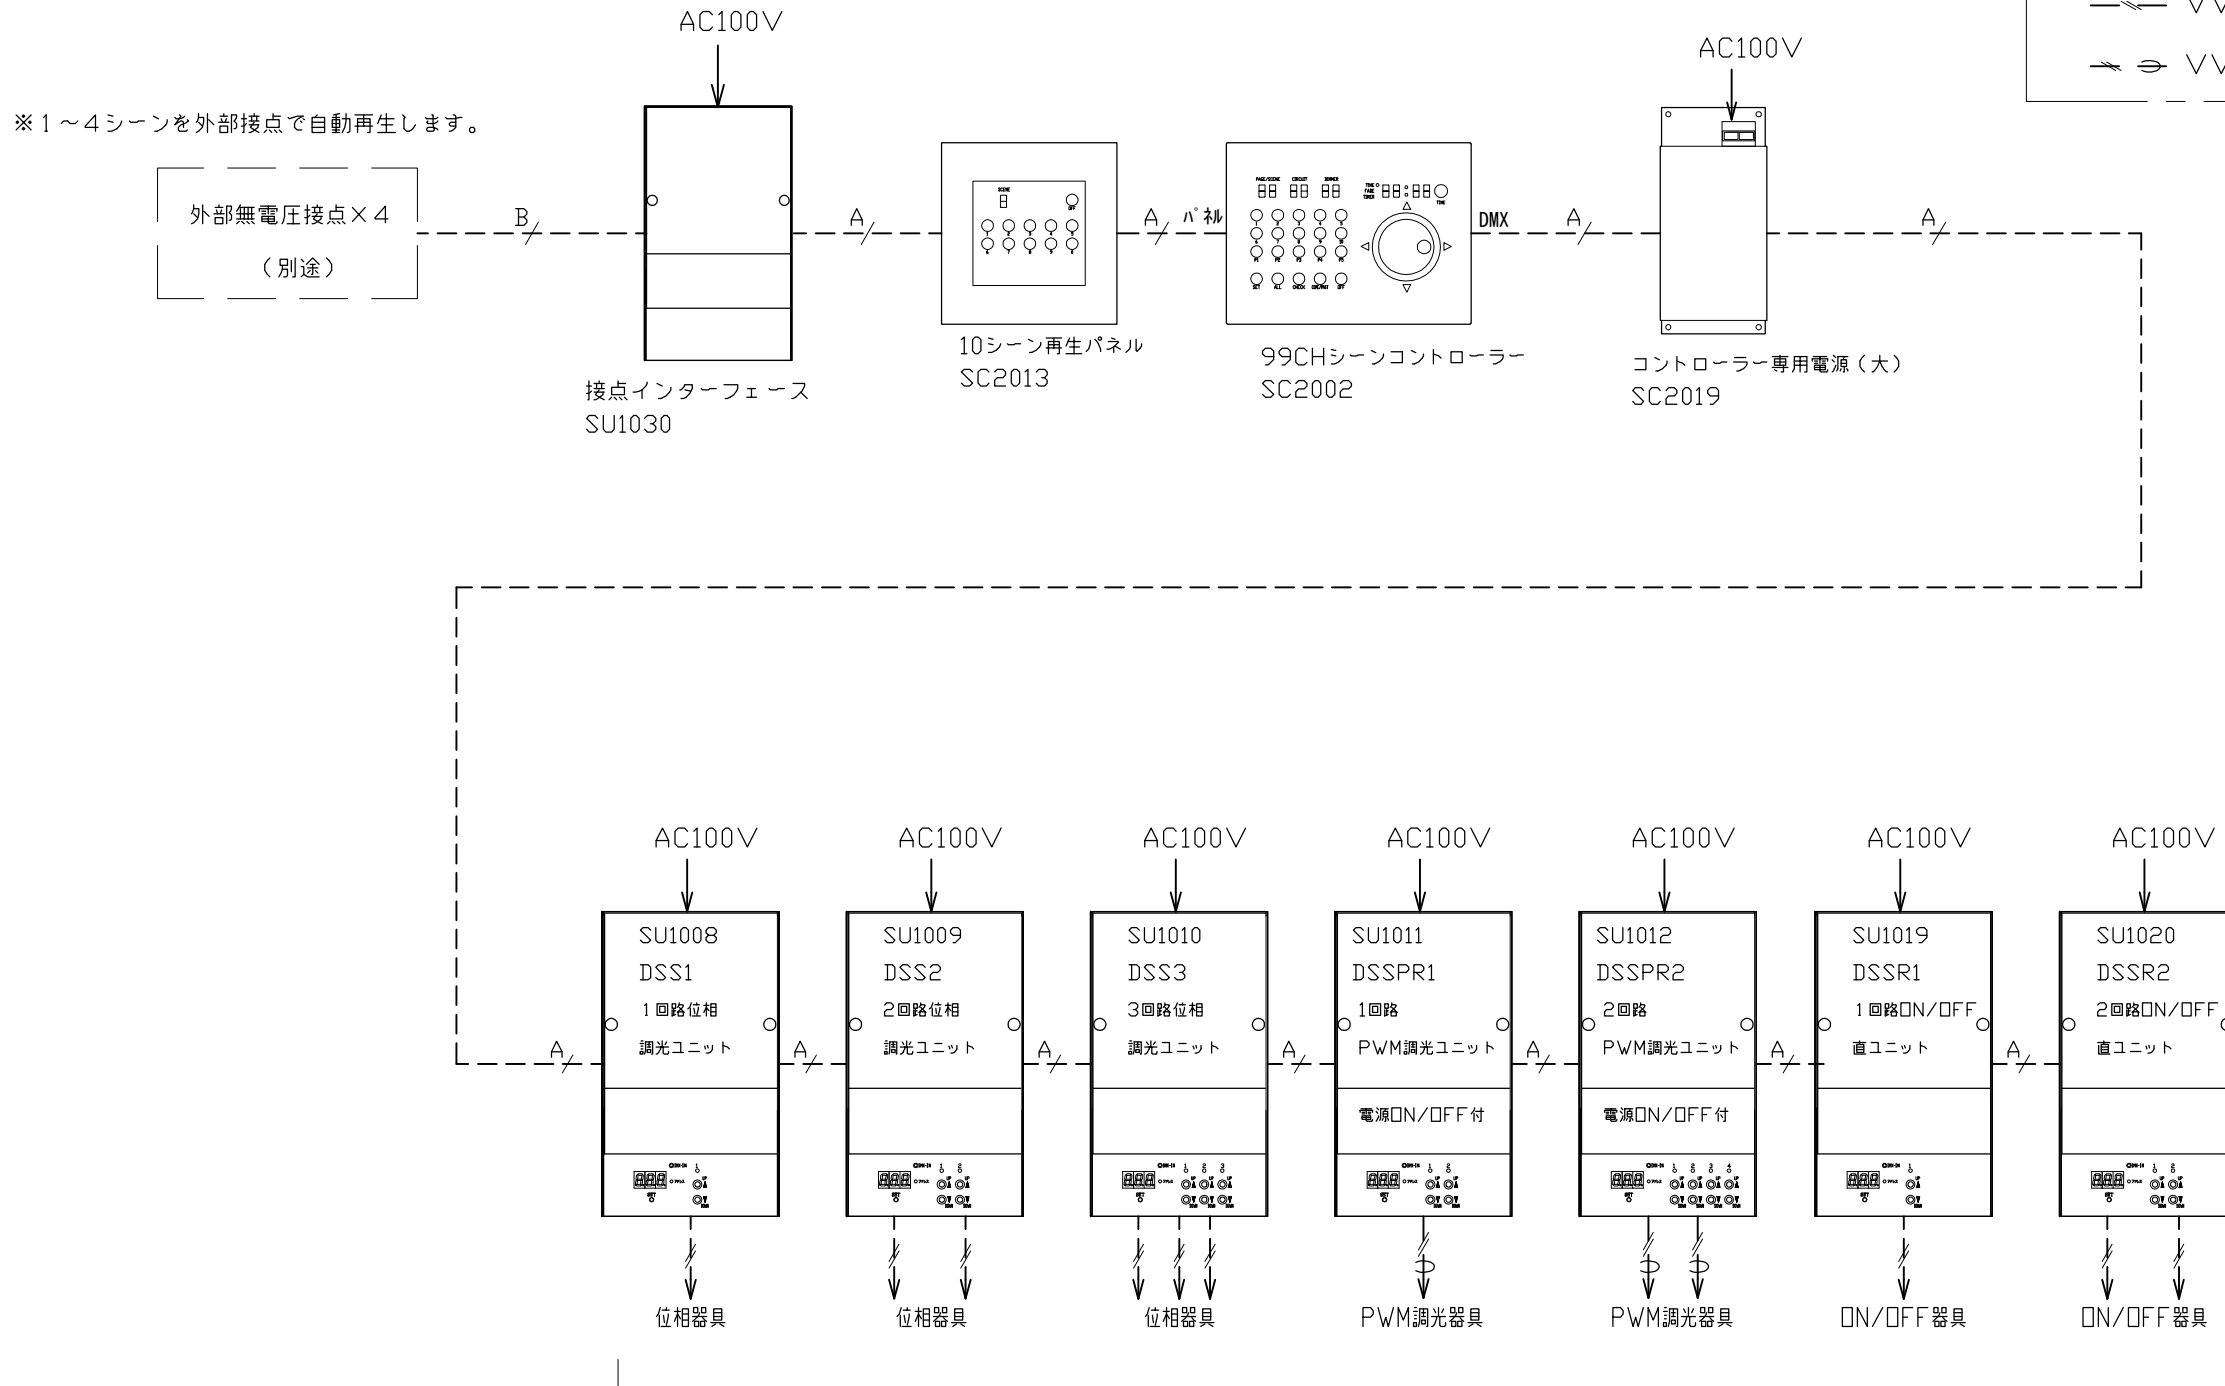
AC100V

※1～4シーンを外部接点で自動再生します。

外部無電圧接点×4
（別途）

B
A
A パネル
DMX
A
A

AC100V

VV
VV

接点インターフェース
SU1030

10シーン再生パネル
SC2013

99CHシーンコントローラー
SC2002

コントローラー専用電源（大）
SC2019

AC100V
AC100V
AC100V
AC100V
AC100V
AC100V
AC100V

A
SU1008
DSS1
1回路位相
調光ユニット
A
SU1009
DSS2
2回路位相
調光ユニット
A
SU1010
DSS3
3回路位相
調光ユニット
A
SU1011
DSSPR1
1回路
PWM調光ユニット
電源ON/OFF付
A
SU1012
DSSPR2
2回路
PWM調光ユニット
電源ON/OFF付
A
SU1019
DSSR1
1回路ON/OFF
直ユニット
A
SU1020
DSSR2
2回路ON/OFF
直ユニット

位相器具
位相器具
位相器具
PWM調光器具
PWM調光器具
ON/OFF器具
ON/OFF器具